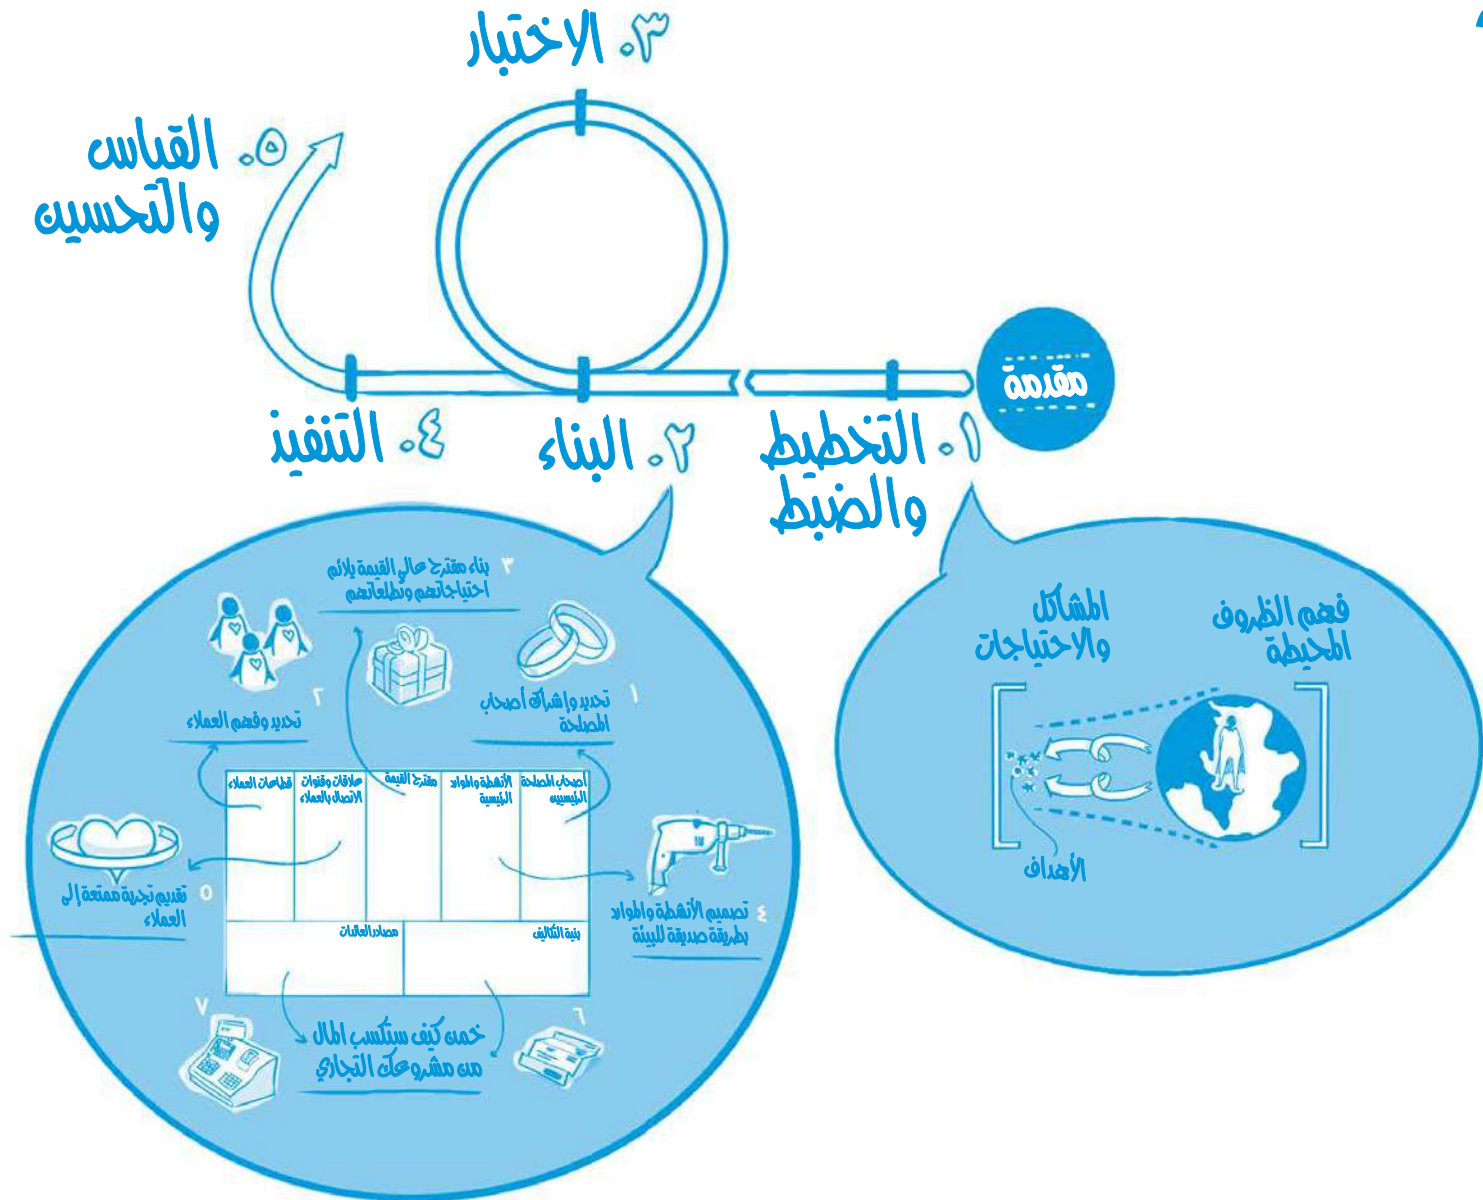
٠٣ الاختبار

٠٥ القياس والتحسين

مقدمة

٠١ التخطيط والضبط

٠٢ البناء

٠٤ التنفيذ

فهم الظروف المحيطة

المشاكل والاحتياجات

الأهداف

٣ بناء مقترح عالي القيمة يلائم احتياجاتهم وتطلعاتهم

٢ تحديد وفهم العملاء

١ تحديد وإشراك أصحاب المصلحة

| أصحاب المصلحة الرئيسيين | الأنشطة والموارد الرئيسية | مقترح القيمة | علاقات وقنوات الاتصال بالعملاء | قطاعات العملاء |
|---|---|---|---|---|
| بنية التكاليف | | مصادر العائدات | | |

٥ تقديم تجربة ممتعة إلى العملاء

٤ تصميم الأنشطة والموارد بطريقة صديقة للبيئة

٦

٧

خمن كيف ستكسب المال من مشروعك التجاري